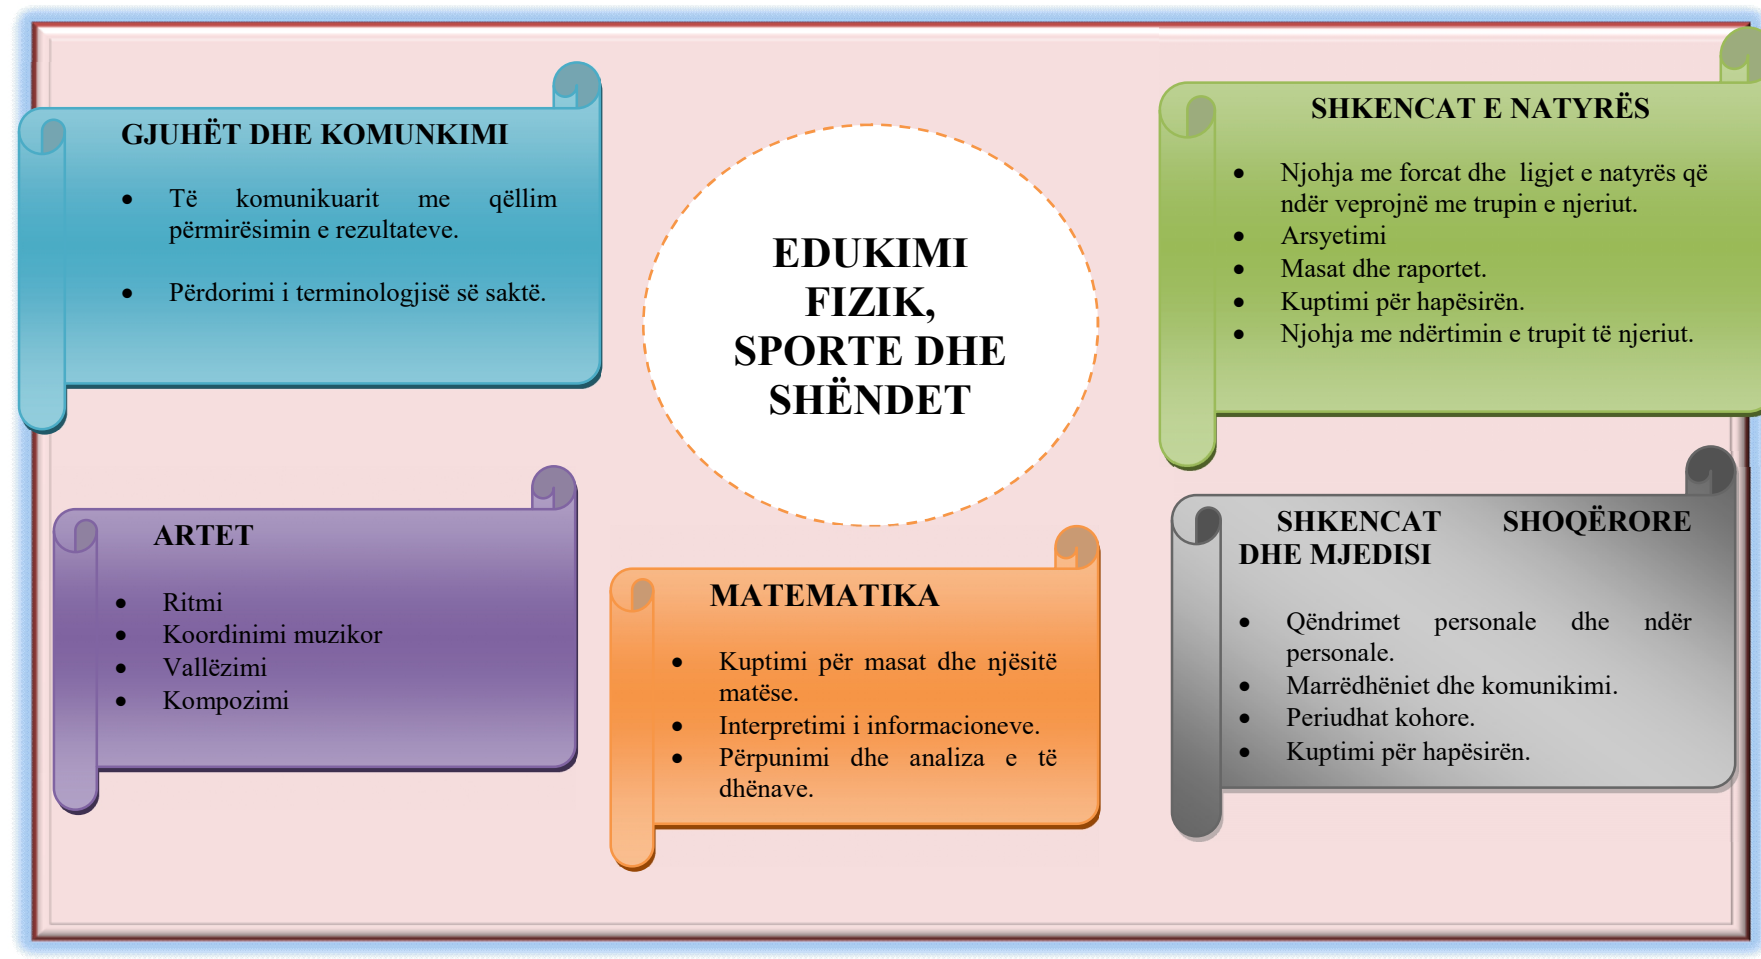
GJUHËT DHE KOMUNKIMI

- Të komunikuarit me qëllim përmirësimin e rezultateve.

- Përdorimi i terminologjisë së saktë.

EDUKIMI FIZIK, SPORTE DHE SHËNDET

SHKENCAT E NATYRËS

- Njohja me forcat dhe ligjet e natyrës që ndër veprojnë me trupin e njeriut.
- Arsyetimi
- Masat dhe raportet.
- Kuptimi për hapësirën.
- Njohja me ndërtimin e trupit të njeriut.

ARTET

- Ritmi
- Koordinimi muzikor
- Vallëzimi
- Kompozimi

MATEMATIKA

- Kuptimi për masat dhe njësitë matëse.
- Interpretimi i informacioneve.
- Përpunimi dhe analiza e të dhënave.

SHKENCAT SHOQËRORE DHE MJEDISI

- Qëndrimet personale dhe ndër personale.
- Marrëdhëniet dhe komunikimi.
- Periudhat kohore.
- Kuptimi për hapësirën.